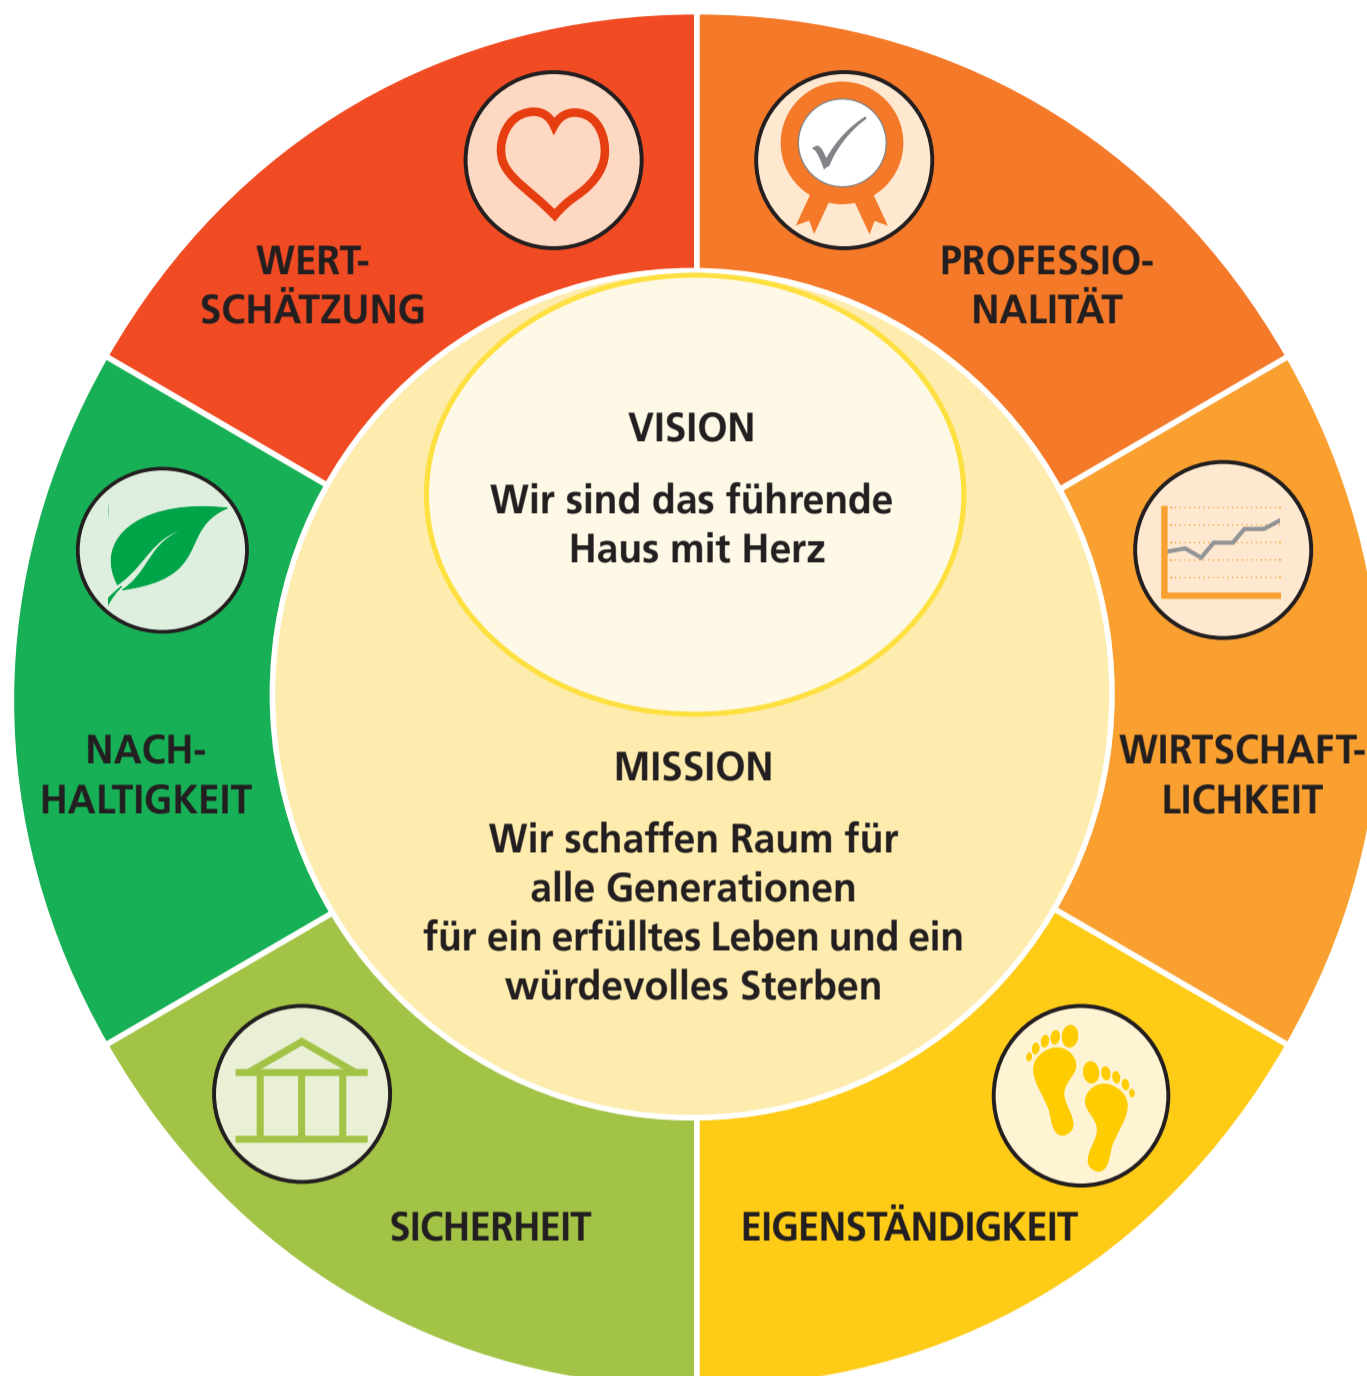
WERT-
SCHÄTZUNG

PROFESSIO-
NALITÄT

WIRTSCHAFT-
LICHKEIT

EIGENSTÄNDIGKEIT

SICHERHEIT

NACH-
HALTIGKEIT

VISION

Wir sind das führende Haus mit Herz

MISSION

Wir schaffen Raum für alle Generationen für ein erfülltes Leben und ein würdevolles Sterben